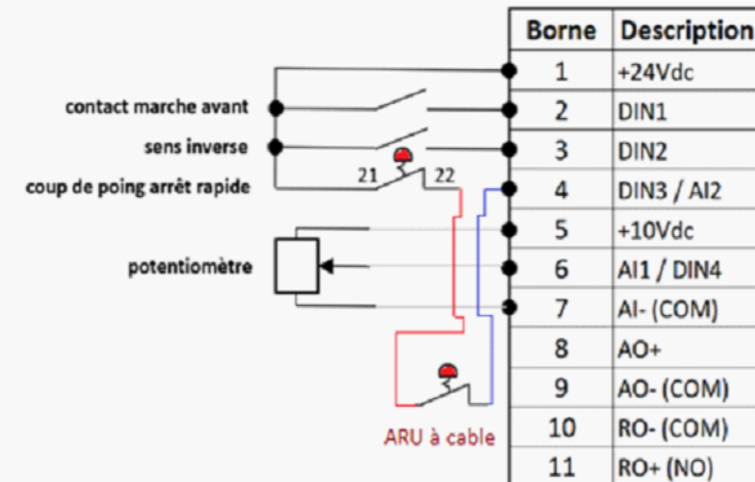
contact marche avant

sens inverse

coup de poing arrêt rapide

21

22

potentiomètre

ARU à cable

| Borne | Description |
|---|---|
| 1 | +24Vdc |
| 2 | DIN1 |
| 3 | DIN2 |
| 4 | DIN3 / AI2 |
| 5 | +10Vdc |
| 6 | AI1 / DIN4 |
| 7 | AI- (COM) |
| 8 | AO+ |
| 9 | AO- (COM) |
| 10 | RO- (COM) |
| 11 | RO+ (NO) |